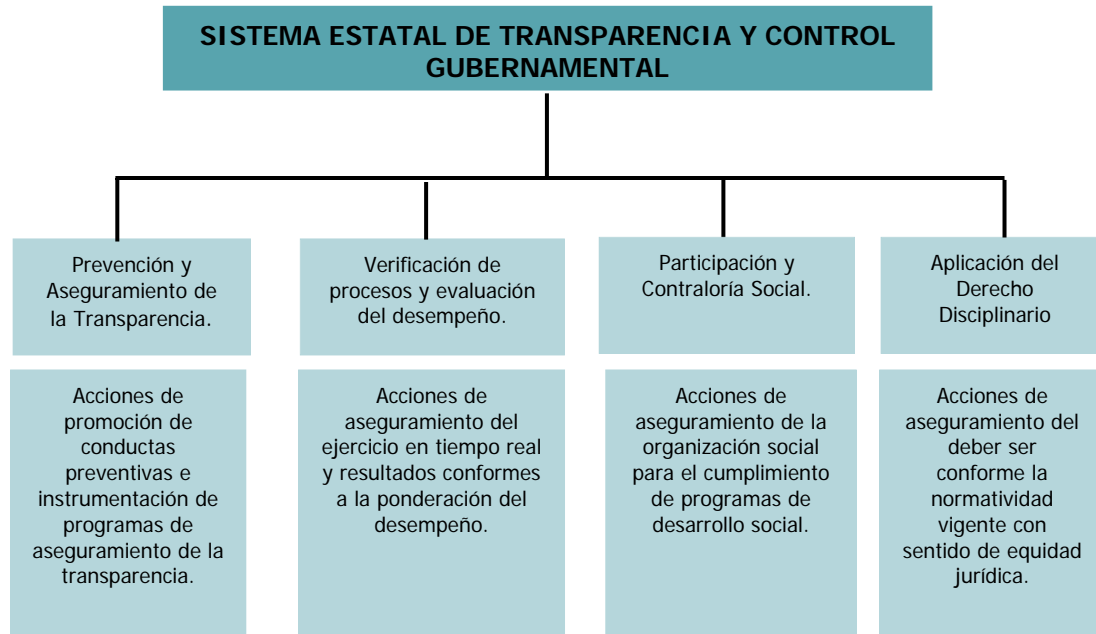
SISTEMA ESTATAL DE TRANSPARENCIA Y CONTROL GUBERNAMENTAL

Prevención y Aseguramiento de la Transparencia.

Acciones de promoción de conductas preventivas e instrumentación de programas de aseguramiento de la transparencia.

Verificación de procesos y evaluación del desempeño.

Acciones de aseguramiento del ejercicio en tiempo real y resultados conformes a la ponderación del desempeño.

Participación y Contraloría Social.

Acciones de aseguramiento de la organización social para el cumplimiento de programas de desarrollo social.

Aplicación del Derecho Disciplinario

Acciones de aseguramiento del deber ser conforme la normatividad vigente con sentido de equidad jurídica.